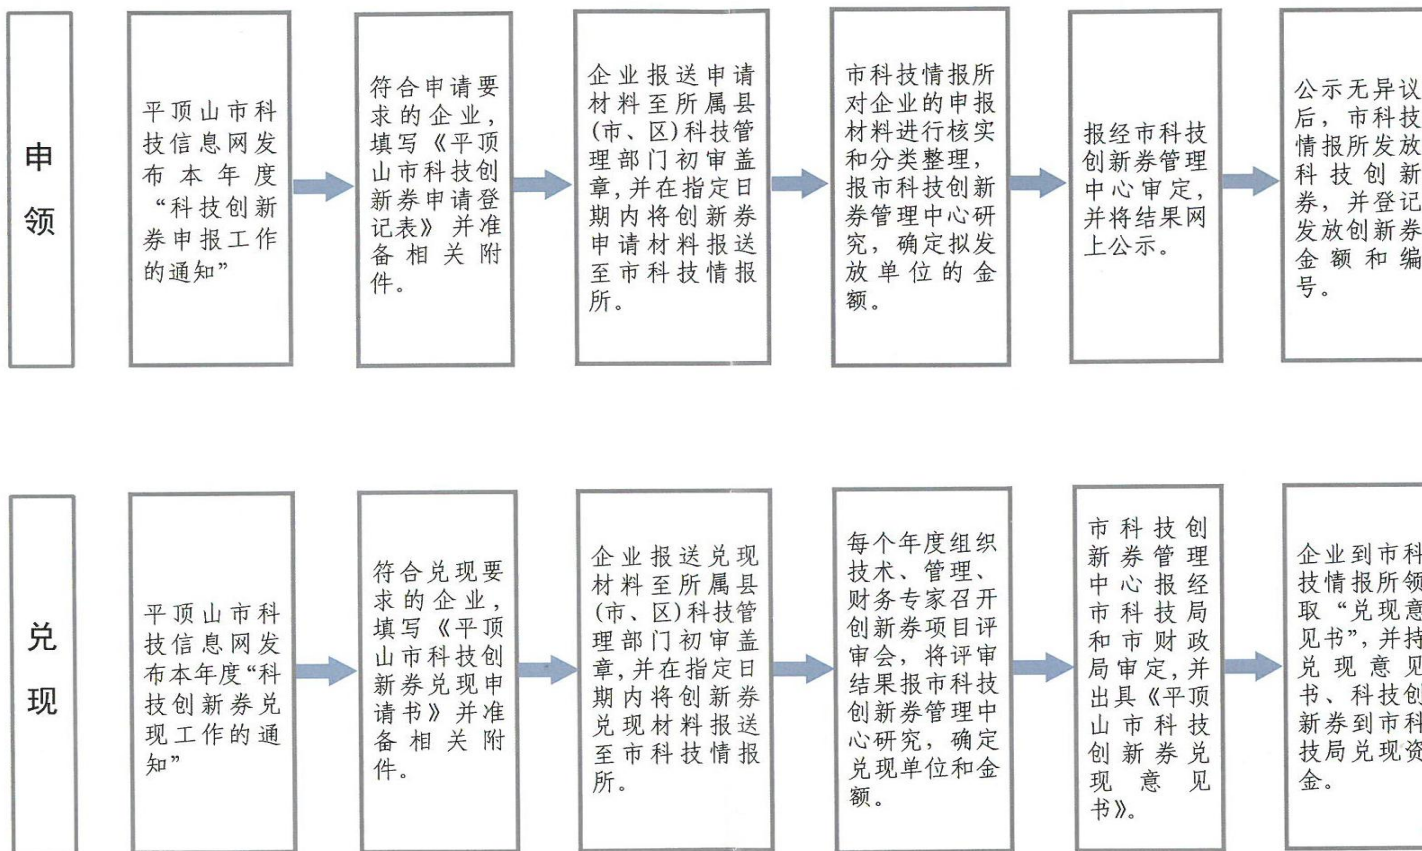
申领

平顶山市科技信息网发布本年度"科技创新券申报工作的通知"

符合申请要求的企业，填写《平顶山市科技创新券申请登记表》并准备相关附件。

企业报送申请材料至所属县(市、区)科技管理部门初审盖章，并在指定日期内将创新券申请材料报送至市科技情报所。

市科技情报所对企业的申报材料进行核实和分类整理，报市科技创新券管理中心研究，确定拟发放单位的金额。

报经市科技创新券管理中心审定，并将结果网上公示。

公示无异议后，市科技情报所发放科技创新券，并登记发放创新券金额和编号。

兑现

平顶山市科技信息网发布本年度"科技创新券兑现工作的通知"

符合兑现要求的企业，填写《平顶山市科技创新券兑现申请书》并准备相关附件。

企业报送兑现材料至所属县(市、区)科技管理部门初审盖章，并在指定日期内将创新券兑现材料报送至市科技情报所。

每个年度组织技术、管理、财务专家召开创新券项目评审会，将评审结果报市科技创新券管理中心研究，确定兑现单位和金额。

市科技创新券管理中心报经市科技局和市财政局审定，并出具《平顶山市科技创新券兑现意见书》。

企业到市科技情报所领取"兑现意见书"，并持兑现意见书、科技创新券到市科技局兑现资金。